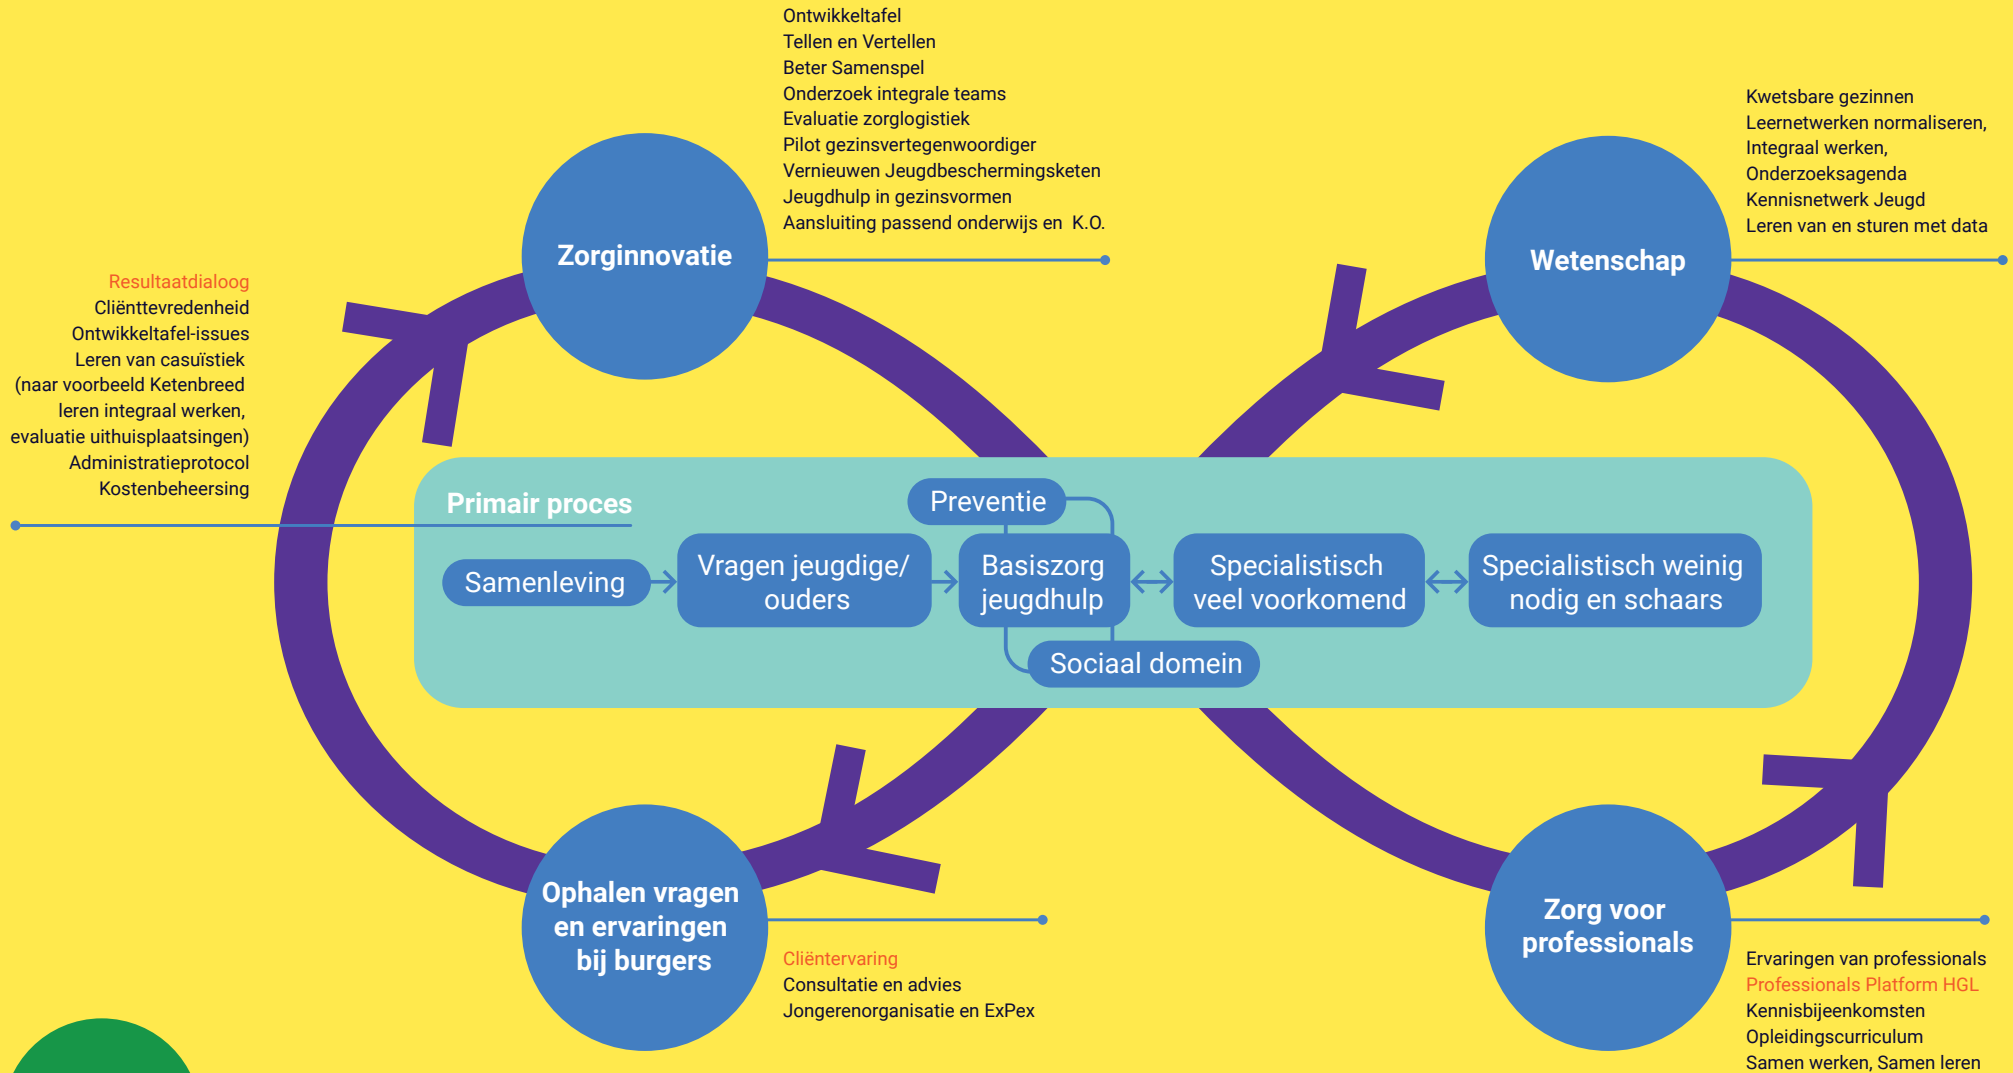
Ontwikkeltafel
Tellen en Vertellen
Beter Samenspel
Onderzoek integrale teams
Evaluatie zorglogistiek
Pilot gezinsvertegenwoordiger
Vernieuwen Jeugdbeschermingsketen
Jeugdhulp in gezinsvormen
Aansluiting passend onderwijs en K.O.

Kwetsbare gezinnen
Leernetwerken normaliseren,
Integraal werken,
Onderzoeksagenda
Kennisnetwerk Jeugd
Leren van en sturen met data

Zorginnovatie

Wetenschap

Resultaatdialoog
Cliënttevredenheid
Ontwikkeltafel-issues
Leren van casuïstiek
(naar voorbeeld Ketenbreed
leren integraal werken,
evaluatie uithuisplaatsingen)
Administratieprotocol
Kostenbeheersing

Primair proces

Preventie

Samenleving

Vragen jeugdige/ ouders

Basiszorg jeugdhulp

Specialistisch veel voorkomend

Specialistisch weinig nodig en schaars

Sociaal domein

Ophalen vragen en ervaringen bij burgers

Zorg voor professionals

Cliëntervaring
Consultatie en advies
Jongerenorganisatie en ExPex

Ervaringen van professionals
Professionals Platform HGL
Kennisbijeenkomsten
Opleidingscurriculum
Samen werken, Samen leren